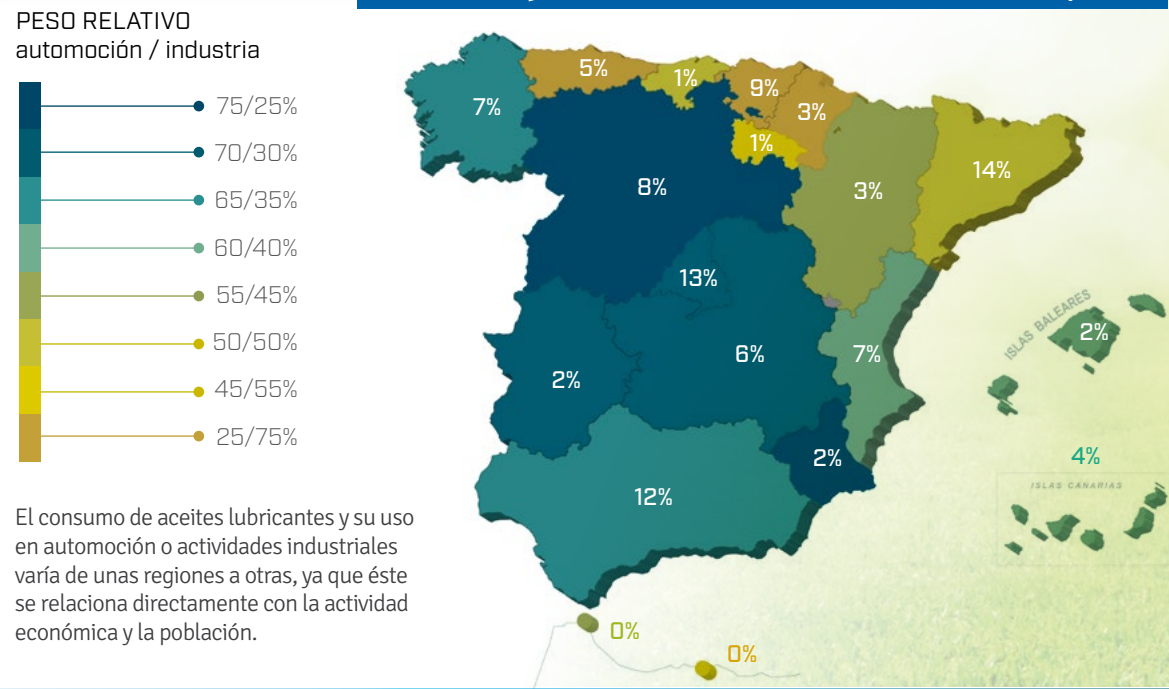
PESO RELATIVO
automoción / industria

75/25%
70/30%
65/35%
60/40%
55/45%
50/50%
45/55%
25/75%

El consumo de aceites lubricantes y su uso en automoción o actividades industriales varía de unas regiones a otras, ya que éste se relaciona directamente con la actividad económica y la población.

5%
1%
9%
7%
3%
1%
8%
3%
14%
13%
6%
7%
2%
2%
12%
ISLAS BALEARES
2%
4%
ISLAS CANARIAS
0%
0%